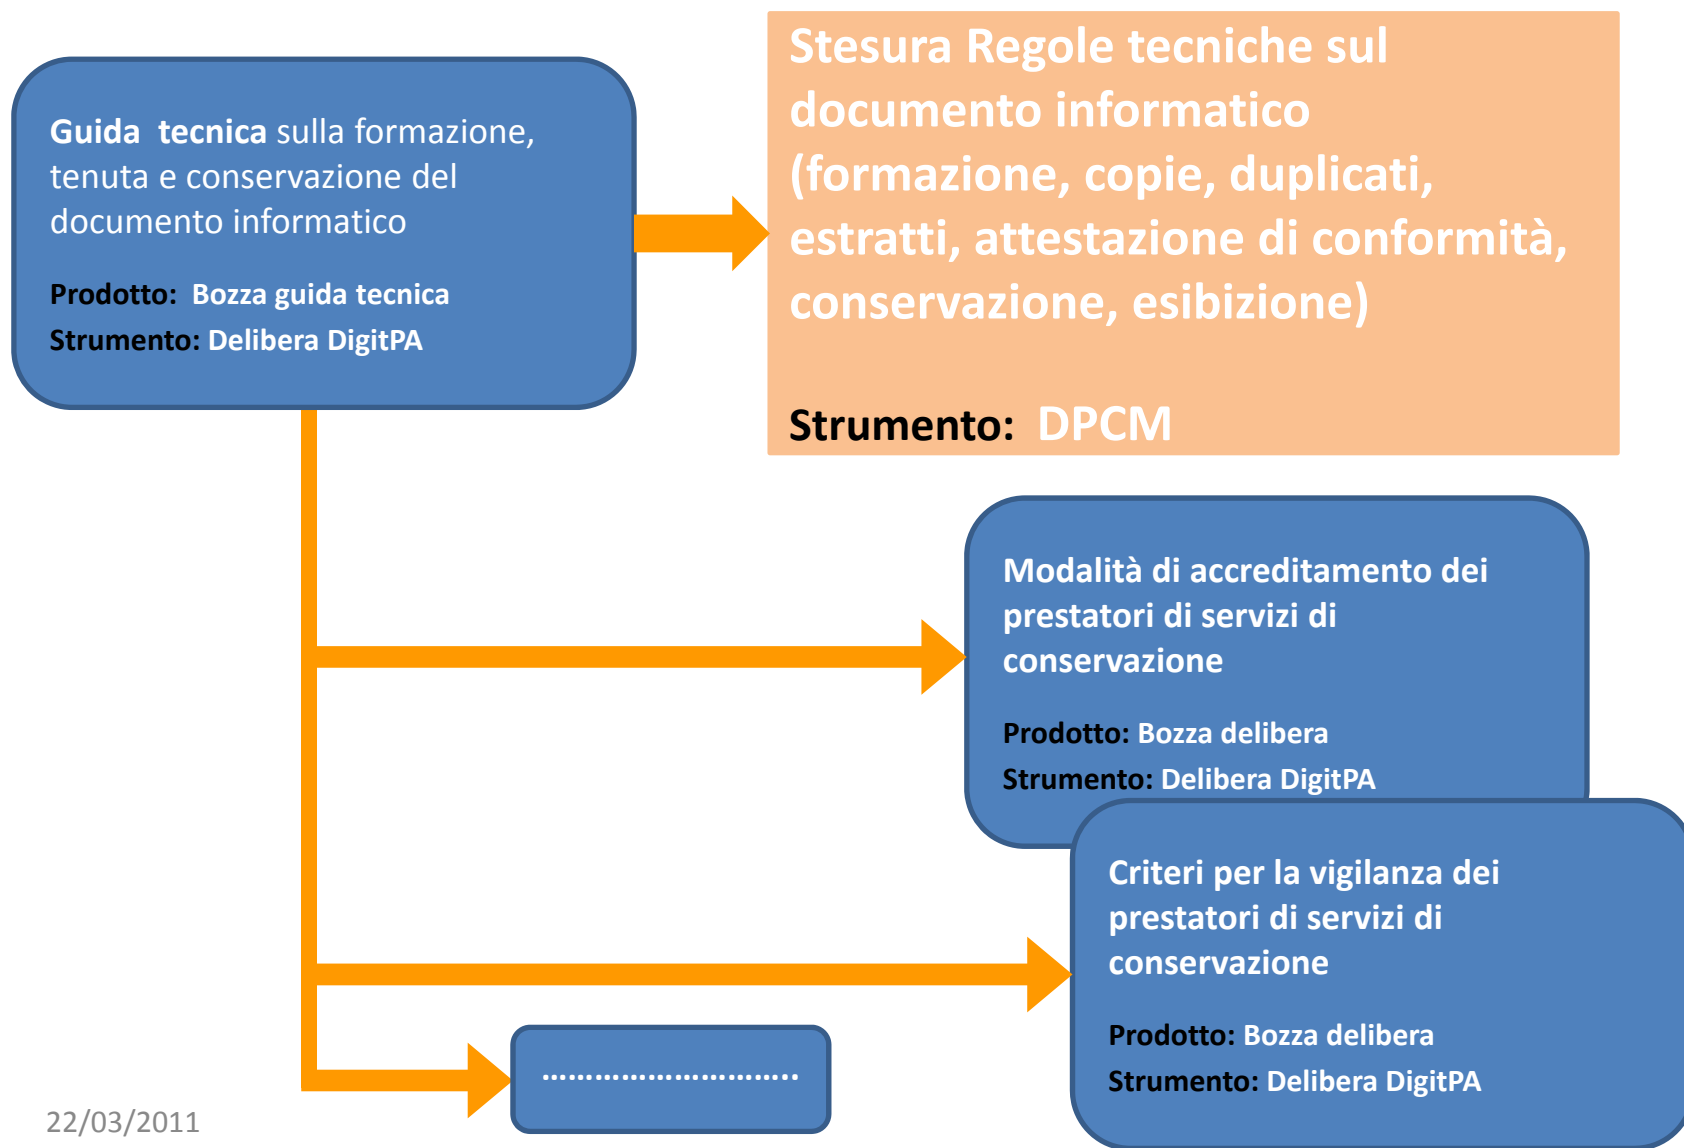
**Guida tecnica** sulla formazione, tenuta e conservazione del documento informatico

**Prodotto:** Bozza guida tecnica

**Strumento:** Delibera DigitPA

Stesura Regole tecniche sul documento informatico (formazione, copie, duplicati, estratti, attestazione di conformità, conservazione, esibizione)

Strumento: DPCM

Modalità di accreditamento dei prestatori di servizi di conservazione

Prodotto: Bozza delibera

Strumento: Delibera DigitPA

Criteri per la vigilanza dei prestatori di servizi di conservazione

Prodotto: Bozza delibera

Strumento: Delibera DigitPA

…………………………..

22/03/2011